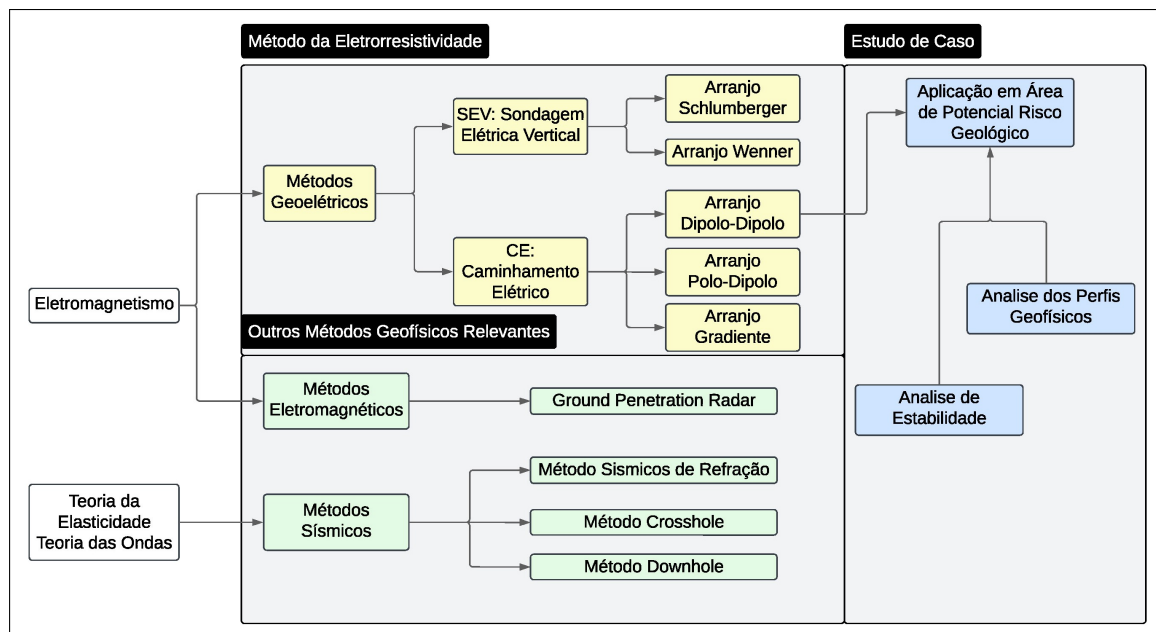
Método da Eletrorresistividade

Estudo de Caso

Eletromagnetismo

Métodos Geoelétricos

SEV: Sondagem Elétrica Vertical

Arranjo Schlumberger

Arranjo Wenner

CE: Caminhamento Elétrico

Arranjo Dipolo-Dipolo

Arranjo Polo-Dipolo

Arranjo Gradiente

Aplicação em Área de Potencial Risco Geológico

Analise dos Perfis Geofísicos

Analise de Estabilidade

Outros Métodos Geofísicos Relevantes

Métodos Eletromagnéticos

Ground Penetration Radar

Teoria da Elasticidade Teoria das Ondas

Métodos Sísmicos

Método Sismicos de Refração

Método Crosshole

Método Downhole